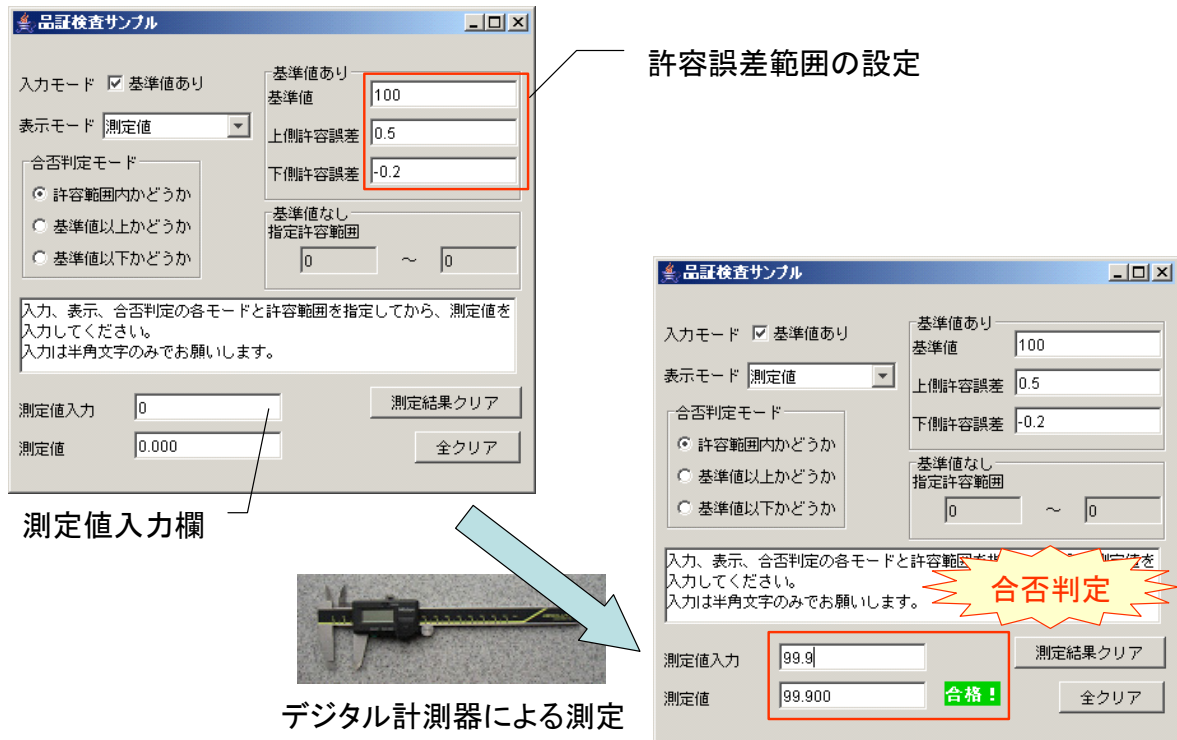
品証検査サンプル

入力モード ☑ 基準値あり

表示モード 測定値

合否判定モード
許容範囲内かどうか
基準値以上かどうか
基準値以下かどうか

基準値あり
基準値 100
上側許容誤差 0.5
下側許容誤差 -0.2

基準値なし
指定許容範囲
0 ～ 0

入力、表示、合否判定の各モードと許容範囲を指定してから、測定値を入力してください。
入力は半角文字のみでお願いします。

測定値入力 0
測定値 0.000
測定結果クリア
全クリア

許容誤差範囲の設定

測定値入力欄

デジタル計測器による測定

品証検査サンプル

入力モード ☑ 基準値あり

表示モード 測定値

合否判定モード
許容範囲内かどうか
基準値以上かどうか
基準値以下かどうか

基準値あり
基準値 100
上側許容誤差 0.5
下側許容誤差 -0.2

基準値なし
指定許容範囲
0 ～ 0

入力、表示、合否判定の各モードと許容範囲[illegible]測定値を入力してください。
入力は半角文字のみでお願いします。

合否判定

測定値入力 99.9
測定値 99.900
合格！
測定結果クリア
全クリア